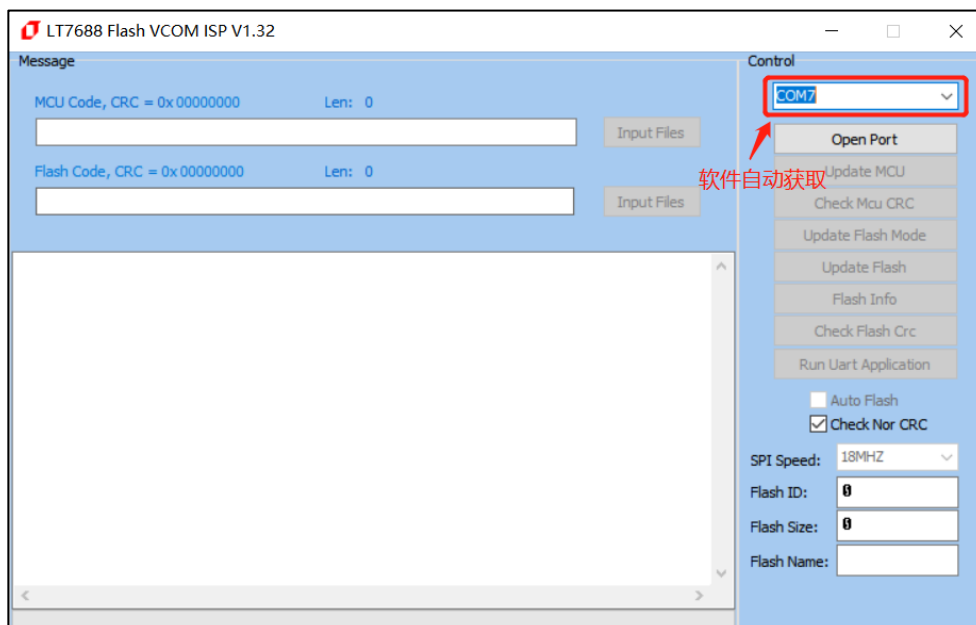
LT7688 Flash VCOM ISP V1.32

Message

MCU Code, CRC = 0x 00000000 Len: 0

Input Files

Flash Code, CRC = 0x 00000000 Len: 0

Input Files

Control

COM7

Open Port

软件自动获取

Update MCU

Check Mcu CRC

Update Flash Mode

Update Flash

Flash Info

Check Flash Crc

Run Uart Application

Auto Flash

Check Nor CRC

SPI Speed: 18MHZ

Flash ID: 0

Flash Size: 0

Flash Name: